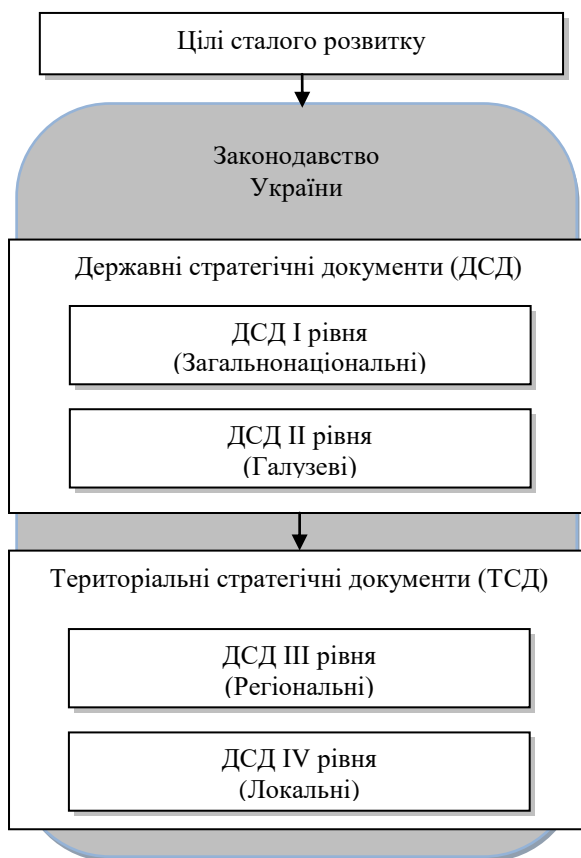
Цілі сталого розвитку

Законодавство України

Державні стратегічні документи (ДСД)

ДСД І рівня (Загальнонаціональні)

ДСД ІІ рівня (Галузеві)

Територіальні стратегічні документи (ТСД)

ДСД ІІІ рівня (Регіональні)

ДСД IV рівня (Локальні)